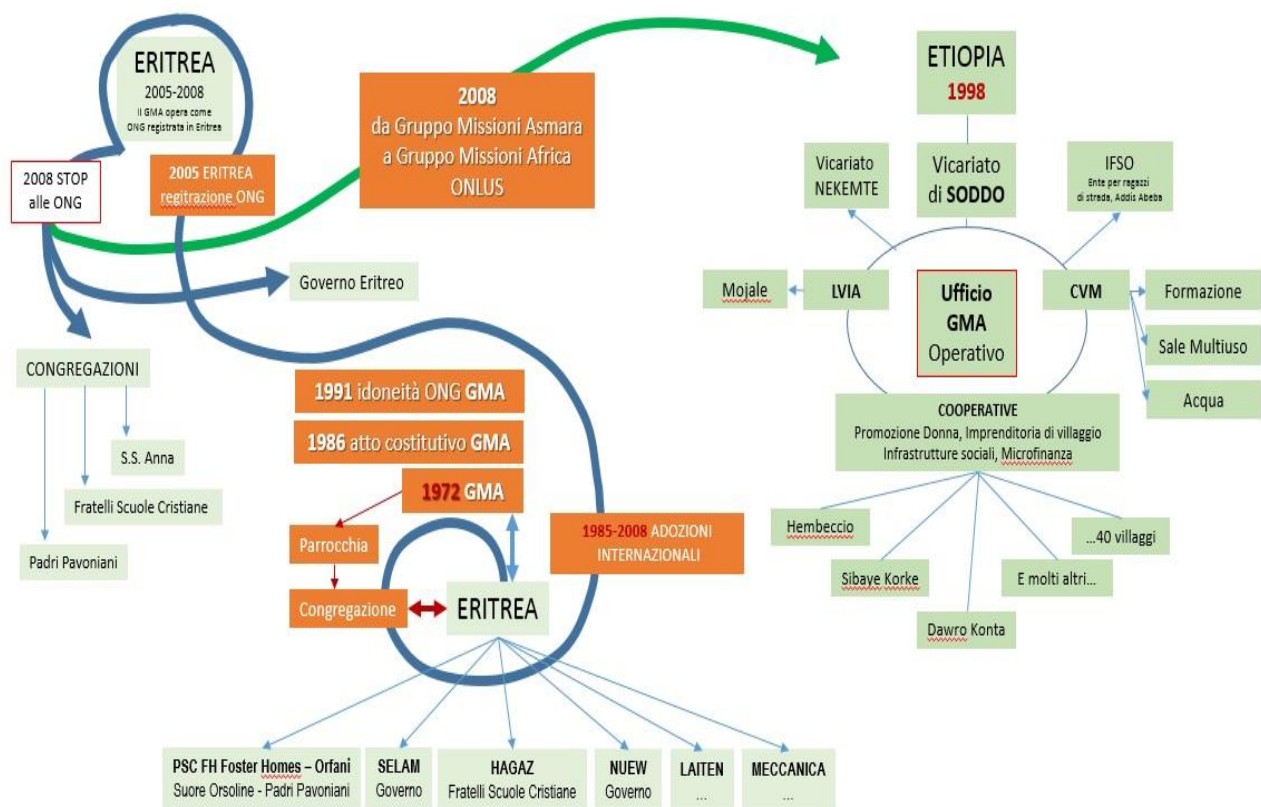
ERITREA
2005-2008
Il GMA opera come ONG registrata in Eritrea

2008 STOP alle ONG

2005 ERITREA regitrazione ONG

2008
da Gruppo Missioni Asmara
a Gruppo Missioni Africa
ONLUS

Governo Eritreo

CONGREGAZIONI

S.S. Anna

Fratelli Scuole Cristiane

Padri Pavoniani

1991 idoneità ONG GMA

1986 atto costitutivo GMA

1972 GMA

Parrocchia

Congregazione

ERITREA

1985-2008 ADOZIONI INTERNAZIONALI

PSC FH Foster Homes – Orfani
Suore Orsoline - Padri Pavoniani

SELAM
Governo

HAGAZ
Fratelli Scuole Cristiane

NUEW
Governo

LAITEN
...

MECCANICA
...

ETIOPIA
1998

Vicariato NEKEMTE

Vicariato di SODDO

IFSO
Ente per ragazzi di strada, Addis Abeba

Mojale

LVIA

Ufficio GMA Operativo

CVM

Formazione

Sale Multiuso

Acqua

COOPERATIVE
Promozione Donna, Imprenditoria di villaggio
Infrastrutture sociali, Microfinanza

Hembeccio

Sibaye Korke

Dawro Konta

E molti altri...

...40 villaggi